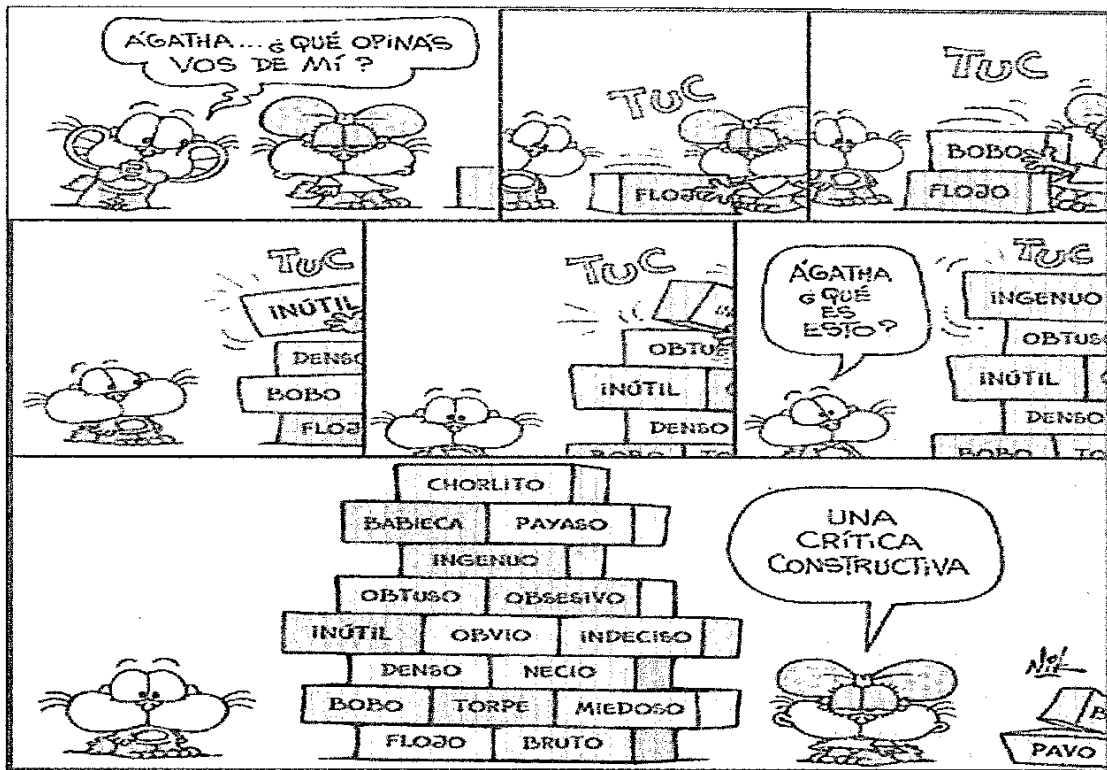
ÁGATHA... ¿QUÉ OPINÁS VOS DE MÍ?

TUC

FLOJO

TUC

BOBO

FLOJO

TUC

INÚTIL

DENSO

BOBO

FLOJ

TUC

OBTU

INÚTIL

DENSO

ÁGATHA ¿QUÉ ES ESTO?

TUC

INGENUO

OBTUSO

INÚTIL

DENSO

BOBO

CHORLITO

BABIECA PAYASO

INGENUO

OBTUSO OBSESIVO

INÚTIL OBVIO INDECISO

DENSO NECIO

BOBO TORPE MIEDOSO

FLOJO BRUTO

UNA CRÍTICA CONSTRUCTIVA

Nik

B

PAVO